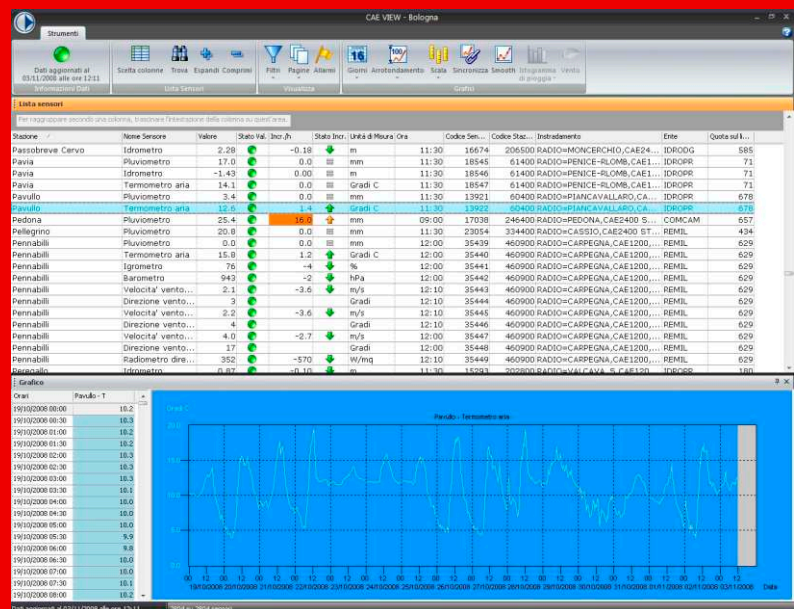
CAE VIEW - Bologna

Strumenti

Dati aggiornati al 03/11/2008 alle ore 12:11
Informazioni Dati

Scelta colonne Trova Espandi Comprimi
Lista Sensori

Filtri Pagine Allarmi
Visualizza

Giorni Arrotondamento Scala Sincronizza Smooth Istogramma di pioggia Vento
Grafici

Lista sensori

Per raggruppare secondo una colonna, trascinare l'intestazione della colonna su quest'area.

| Stazione | Nome Sensore | Valore | Stato Val. | Incr./h | Stato Incr. | Unità di Misura | Ora | Codice Sen... | Codice Staz... | Instradamento | Ente | Quota sul l... |
|---|---|---|---|---|---|---|---|---|---|---|---|---|
| Passobreve Cervo | Idrometro | 2.28 | | -0.18 | | m | 11:30 | 16674 | 206500 | RADIO=MONCERCHIO,CAE24... | IDROG | 585 |
| Pavia | Pluviometro | 17.0 | | 0.0 | | mm | 11:30 | 18545 | 61400 | RADIO=PENICE-RLOMB,CAE1... | IDROPR | 71 |
| Pavia | Idrometro | -1.43 | | 0.00 | | m | 11:30 | 18546 | 61400 | RADIO=PENICE-RLOMB,CAE1... | IDROPR | 71 |
| Pavia | Termometro aria | 14.1 | | 0.0 | | Gradi C | 11:30 | 18547 | 61400 | RADIO=PENICE-RLOMB,CAE1... | IDROPR | 71 |
| Pavullo | Pluviometro | 3.4 | | 0.0 | | mm | 11:30 | 13921 | 60400 | RADIO=PIANCAVALLARO,CA... | IDROPR | 678 |
| Pavullo | Termometro aria | 12.6 | | 1.4 | | Gradi C | 11:30 | 13922 | 60400 | RADIO=PIANCAVALLARO,CA... | IDROPR | 678 |
| Pedona | Pluviometro | 25.4 | | 16.0 | | mm | 09:00 | 17038 | 246400 | RADIO=PEDONA,CAE2400 S... | COMCAM | 657 |
| Pellegrino | Pluviometro | 20.8 | | 0.0 | | mm | 11:30 | 23054 | 334400 | RADIO=CASSIO,CAE2400 ST... | REMIL | 434 |
| Pennabilli | Pluviometro | 0.0 | | 0.0 | | mm | 12:00 | 35439 | 460900 | RADIO=CARPEGNA,CAE1200,... | REMIL | 629 |
| Pennabilli | Termometro aria | 15.8 | | 1.2 | | Gradi C | 12:00 | 35440 | 460900 | RADIO=CARPEGNA,CAE1200,... | REMIL | 629 |
| Pennabilli | Igrometro | 76 | | -4 | | % | 12:00 | 35441 | 460900 | RADIO=CARPEGNA,CAE1200,... | REMIL | 629 |
| Pennabilli | Barometro | 943 | | -2 | | hPa | 12:00 | 35442 | 460900 | RADIO=CARPEGNA,CAE1200,... | REMIL | 629 |
| Pennabilli | Velocita' vento... | 2.1 | | -3.6 | | m/s | 12:10 | 35443 | 460900 | RADIO=CARPEGNA,CAE1200,... | REMIL | 629 |
| Pennabilli | Direzione vento... | 3 | | | | Gradi | 12:10 | 35444 | 460900 | RADIO=CARPEGNA,CAE1200,... | REMIL | 629 |
| Pennabilli | Velocita' vento... | 2.2 | | -3.6 | | m/s | 12:10 | 35445 | 460900 | RADIO=CARPEGNA,CAE1200,... | REMIL | 629 |
| Pennabilli | Direzione vento... | 4 | | | | Gradi | 12:10 | 35446 | 460900 | RADIO=CARPEGNA,CAE1200,... | REMIL | 629 |
| Pennabilli | Velocita' vento... | 4.0 | | -2.7 | | m/s | 12:00 | 35447 | 460900 | RADIO=CARPEGNA,CAE1200,... | REMIL | 629 |
| Pennabilli | Direzione vento... | 17 | | | | Gradi | 12:00 | 35448 | 460900 | RADIO=CARPEGNA,CAE1200,... | REMIL | 629 |
| Pennabilli | Radiometro dire... | 352 | | -570 | | W/mq | 12:10 | 35449 | 460900 | RADIO=CARPEGNA,CAE1200,... | REMIL | 629 |

Grafico

| Orari | Pavullo - T |
|---|---|
| 19/10/2008 00:00 | 10.2 |
| 19/10/2008 00:30 | 10.3 |
| 19/10/2008 01:00 | 10.2 |
| 19/10/2008 01:30 | 10.2 |
| 19/10/2008 02:00 | 10.3 |
| 19/10/2008 02:30 | 10.3 |
| 19/10/2008 03:00 | 10.1 |
| 19/10/2008 03:30 | 10.0 |
| 19/10/2008 04:00 | 10.0 |
| 19/10/2008 04:30 | 10.0 |
| 19/10/2008 05:00 | 9.9 |
| 19/10/2008 05:30 | 9.8 |
| 19/10/2008 06:00 | 10.0 |
| 19/10/2008 06:30 | 10.0 |
| 19/10/2008 07:00 | 10.1 |
| 19/10/2008 07:30 | 10.2 |

Gradi C
Pavullo - Termometro aria
00 12 00 12 00 12 00 12 00 12 00 12 00 12 00 12 00 12 00 12 00 12 00 12 00 12 00 12 00 12 00 12
Date

Dati aggiornati al 03/11/2008 alle ore 12:11